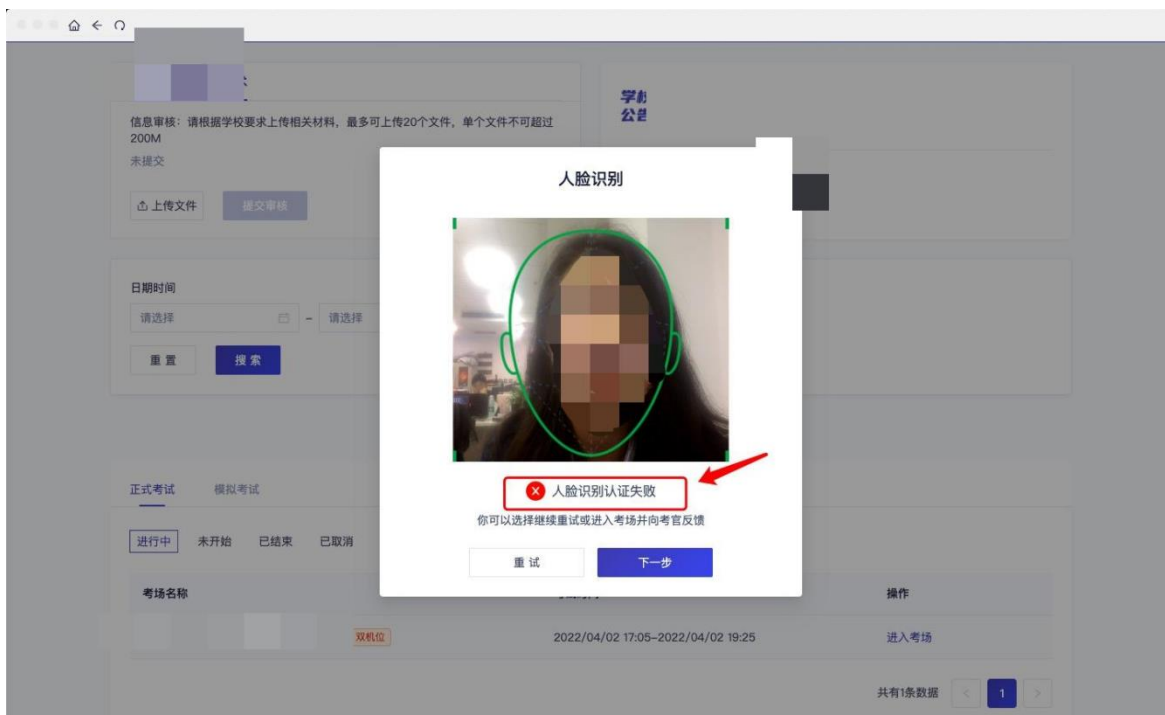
信息审核：请根据学校要求上传相关材料，最多可上传20个文件，单个文件不可超过200M

未提交

上传文件 提交审核

学校
公告

日期时间

请选择 – 请选择

重 置 搜 索

人脸识别

人脸识别认证失败

你可以选择继续重试或进入考场并向考官反馈

重 试 下一步

正式考试 模拟考试

进行中 未开始 已结束 已取消

| 考场名称 | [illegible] | 操作 |
|---|---|---|
| 双机位 | 2022/04/02 17:05–2022/04/02 19:25 | 进入考场 |

共有1条数据 1